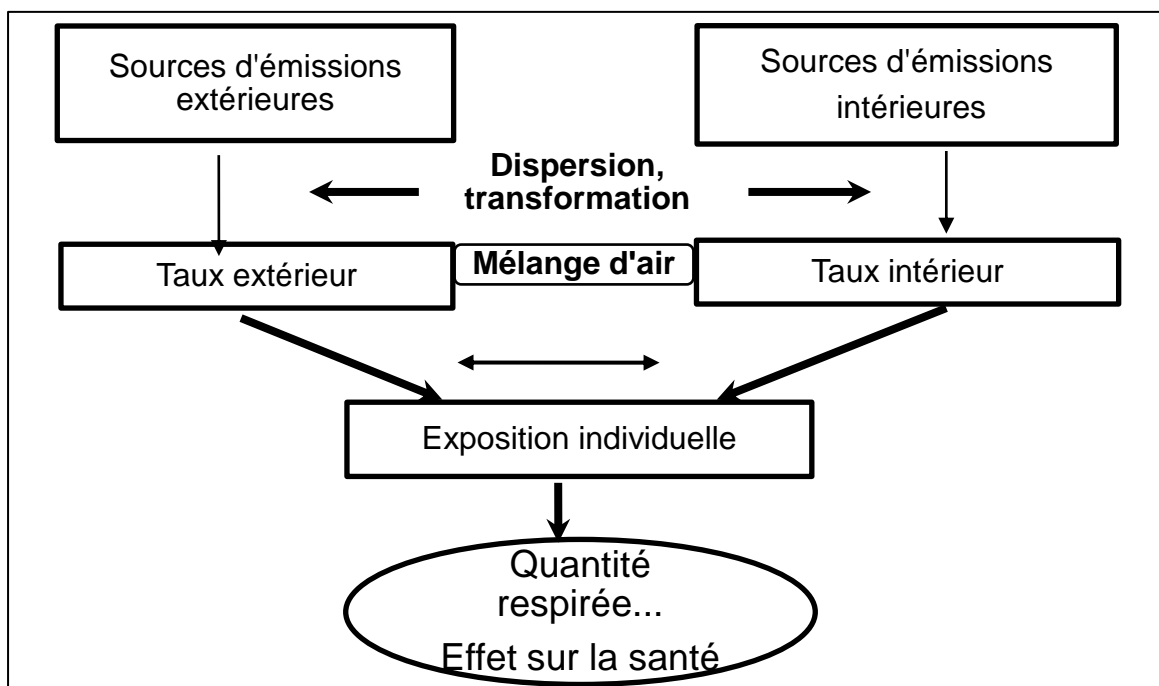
Sources d'émissions extérieures

Sources d'émissions intérieures

Dispersion, transformation

Taux extérieur

Mélange d'air

Taux intérieur

Exposition individuelle

Quantité respirée...

Effet sur la santé